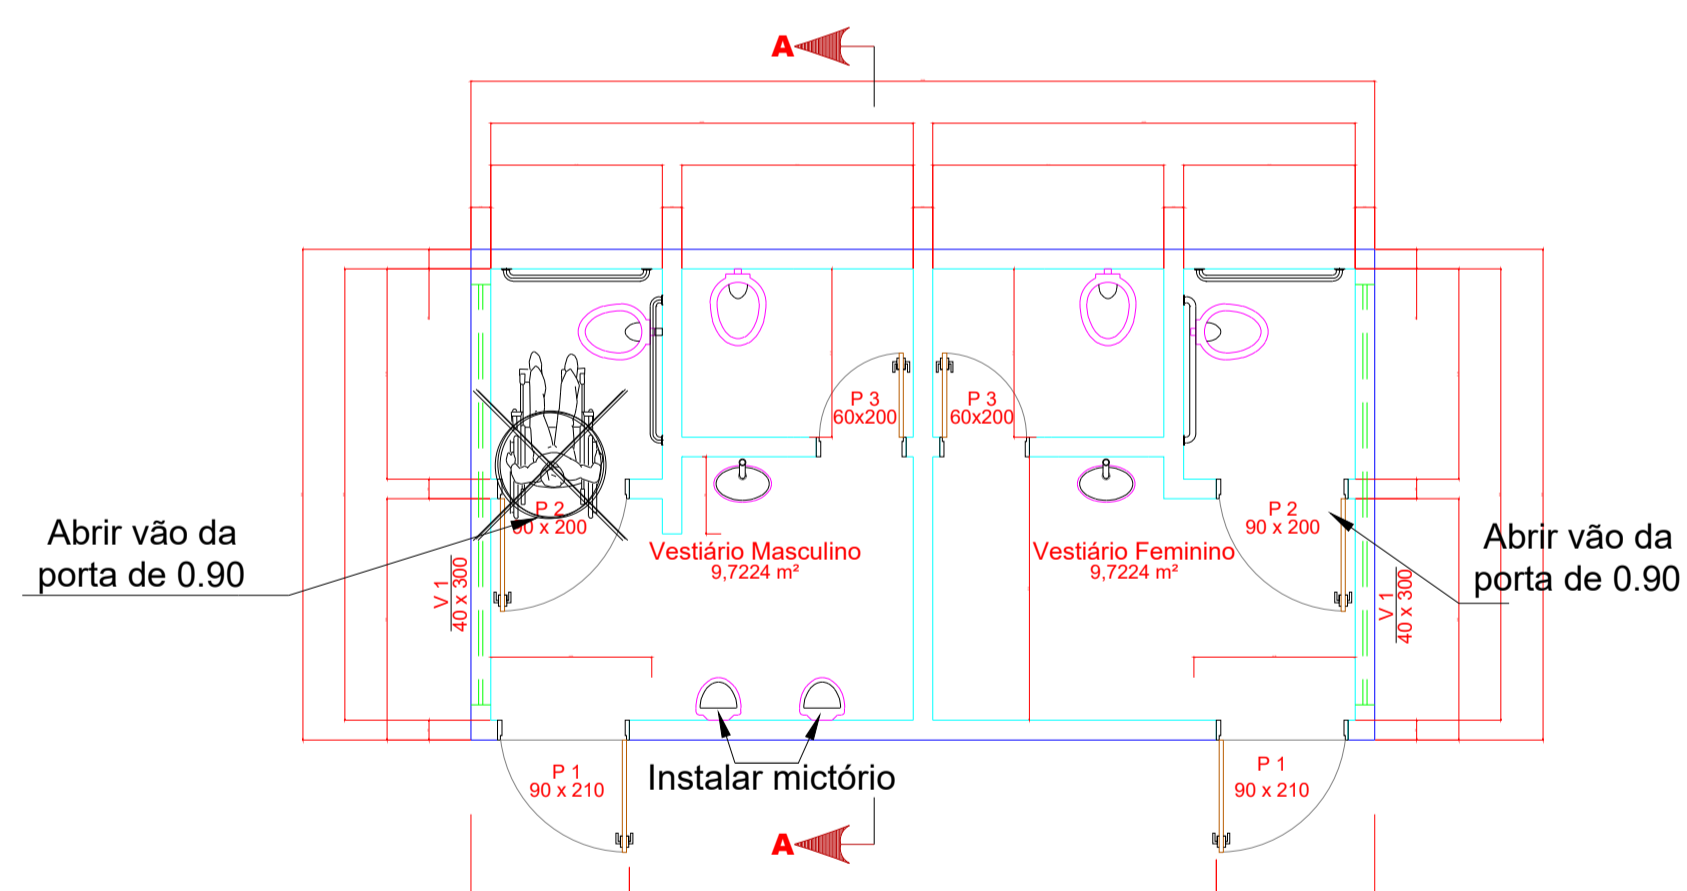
A

P 3
60x200

P 3
60x200

P 2
90 x 200

P 2
90 x 200

Abrir vão da porta de 0.90

Abrir vão da porta de 0.90

Vestiário Masculino
9,7224 m²

Vestiário Feminino
9,7224 m²

V 1
40 x 300

V 1
40 x 300

P 1
90 x 210

Instalar mictório

P 1
90 x 210

A